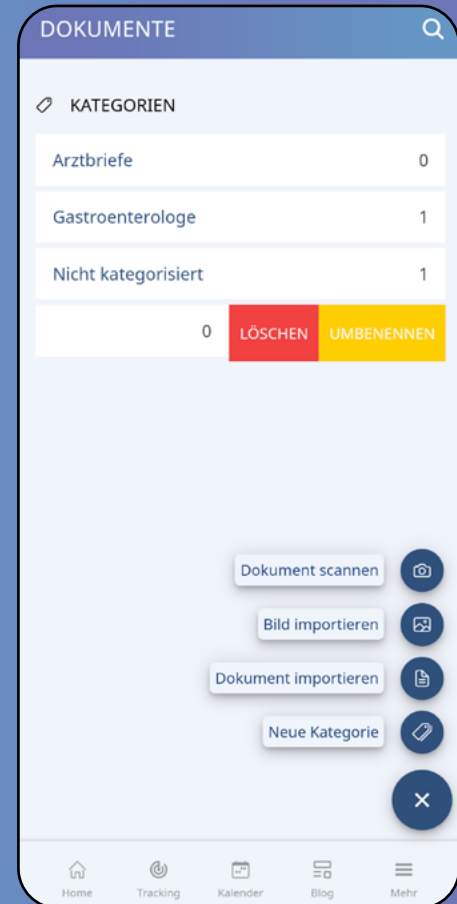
DOKUMENTE

KATEGORIEN

Arztbriefe 0

Gastroenterologe 1

Nicht kategorisiert 1

0 LÖSCHEN UMBENENNEN

Dokument scannen

Bild importieren

Dokument importieren

Neue Kategorie

Home Tracking Kalender Blog Mehr